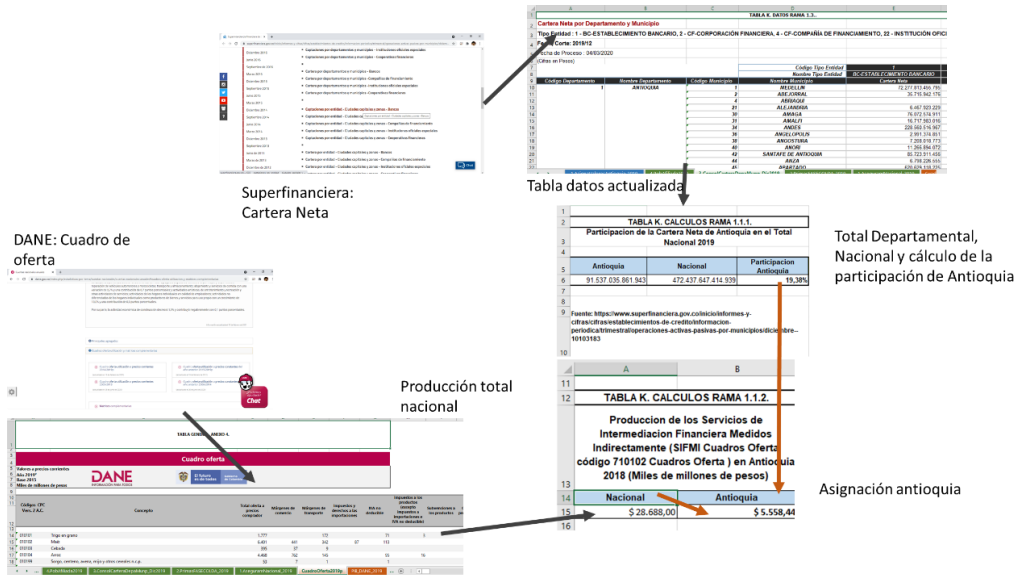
TABLA K. DATOS RAMA 1.3.

Cartera Neta por Departamento y Municipio

Tipo Entidad : 1 - BC-ESTABLECIMIENTO BANCARIO, 2 - CF-CORPORACIÓN FINANCIERA, 4 - CF-COMPAÑÍA DE FINANCIAMIENTO, 22 - INSTITUCIÓN OFICI

Fecha Corte: 2019/12

Fecha de Proceso : 24/03/2020

(Cifras en Pesos)

| Código Departamento | Nombre Departamento | Código Municipio | Nombre Municipio | Cartera Neta |
|---|---|---|---|---|
| 1 | ANTIOQUIA | 1 | MEDELLIN | 72.271.813.466.795 |
| | | 2 | ABEJORRAL | 30.715.942.176 |
| | | 4 | ABRIAQUI | |
| | | 21 | ALEJANDRIA | 6.467.923.226 |
| | | 30 | AMAGA | 76.972.574.911 |
| | | 31 | AMALFI | 16.717.383.016 |
| | | 34 | ANDES | 226.063.516.967 |
| | | 36 | ANGELOPOLIS | 2.991.374.851 |
| | | 38 | ANGOSTURA | 7.208.016.773 |
| | | 40 | ANORI | 11.266.894.872 |
| | | 42 | SANTAFE DE ANTIOQUIA | 80.723.511.408 |
| | | 44 | ANZA | 6.708.226.555 |
| | | 45 | APARTADO | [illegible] |

Superfinanciera: Cartera Neta

Tabla datos actualizada

TABLA K. CALCULOS RAMA 1.1.1.

Participacion de la Cartera Neta de Antioquia en el Total Nacional 2019

| Antioquia | Nacional | Participacion Antioquia |
|---|---|---|
| 91.537.035.861.943 | 472.437.647.414.939 | 19,38% |

Fuente: https://www.superfinanciera.gov.co/inicio/informes-y-cifras/cifras/establecimientos-de-credito/informacion-periodica/trimestral/operaciones-activas-pasivas-por-municipios/diciembre--10103183

Total Departamental, Nacional y cálculo de la participación de Antioquia

DANE: Cuadro de oferta

Chat

Producción total nacional

TABLA K. CALCULOS RAMA 1.1.2.

Produccion de los Servicios de Intermediacion Financiera Medidos Indirectamente (SIFMI Cuadros Oferta código 710102 Cuadros Oferta ) en Antioquia 2018 (Miles de millones de pesos)

| Nacional | Antioquia |
|---|---|
| $ 28.688,00 | $ 5.558,44 |

Asignación antioquia

TABLA GUIA ... ANEXO 4.

Cuadro oferta

Valores a precios corrientes
Año 2019P
Base 2015
Miles de millones de pesos

DANE

| Código CPC Ver. 2 A.C. | Concepto | Total oferta a precios comprador | Márgenes de comercio | Márgenes de transporte | Impuestos y derechos a las importaciones | IVA no deducible | Impuestos a los productos (excepto impuestos a importaciones e IVA no deducible) | Subvenciones a los productos |
|---|---|---|---|---|---|---|---|---|
| 011101 | Trigo en grano | 1.777 | | 172 | | 71 | 5 | |
| 011201 | Maíz | 6.451 | 441 | 342 | 97 | 113 | | |
| 011401 | Cebada | 395 | 37 | 9 | | | | |
| 011501 | Arroz | 4.460 | 762 | 142 | | 55 | 16 | |
| 011901 | Sorgo, centeno, avena, mijo y otros cereales n.c.p. | 33 | 7 | 1 | | | | |